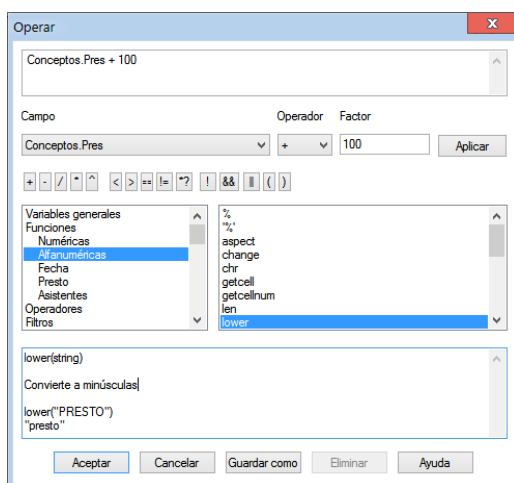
Operar

Conceptos.Pres + 100

Campo

Operador

Factor

Conceptos.Pres

+

100

Aplicar

+ - / * ^ < > == != *? ! && || ( )

Variables generales
Funciones
Numéricas
Alfanuméricas
Fecha
Presto
Asistentes
Operadores
Filtros

%
"%"
aspect
change
chr
getcell
getcellnum
len
lower

lower(string)

Convierte a minúsculas

lower("PRESTO")
"presto"

Aceptar

Cancelar

Guardar como

Eliminar

Ayuda